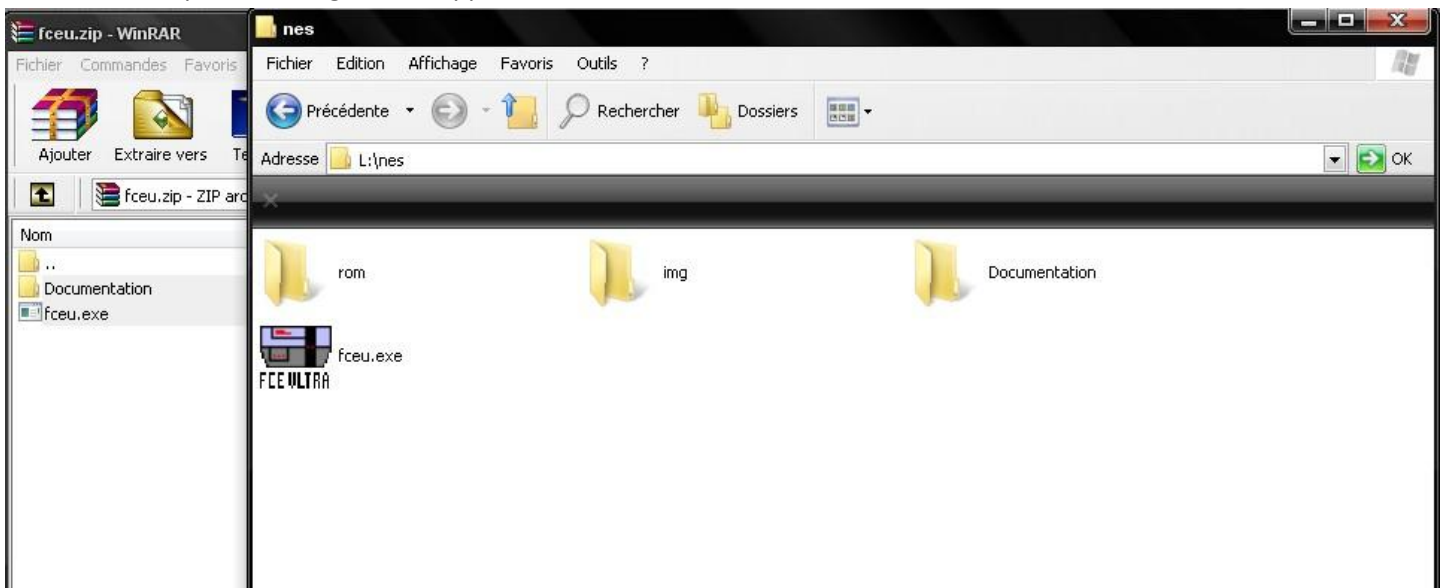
fceu.zip - WinRAR
Fichier Commandes Favoris
Ajouter Extraire vers Te
fceu.zip - ZIP arc
Nom
..
Documentation
fceu.exe

nes
Fichier Edition Affichage Favoris Outils ?
Précédente Rechercher Dossiers
Adresse L:\nes
OK
rom
img
Documentation
fceu.exe
FCE ULTRA